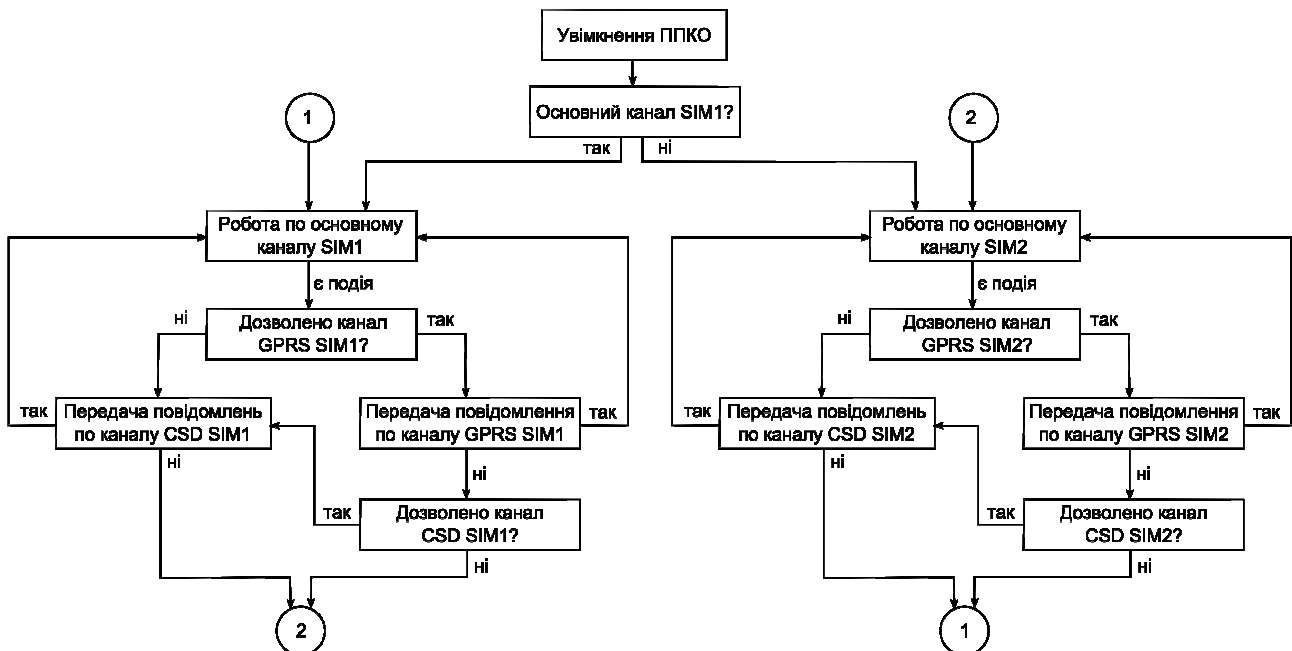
Увімкнення ППКО

Основний канал SIM1?

1

2

так

ні

Робота по основному каналу SIM1

є подія

ні

Дозволено канал GPRS SIM1?

так

так

Передача повідомлень по каналу CSD SIM1

Передача повідомлення по каналу GPRS SIM1

так

ні

ні

так

Дозволено канал CSD SIM1?

ні

2

Робота по основному каналу SIM2

є подія

ні

Дозволено канал GPRS SIM2?

так

так

Передача повідомлень по каналу CSD SIM2

Передача повідомлення по каналу GPRS SIM2

так

ні

ні

так

Дозволено канал CSD SIM2?

ні

1